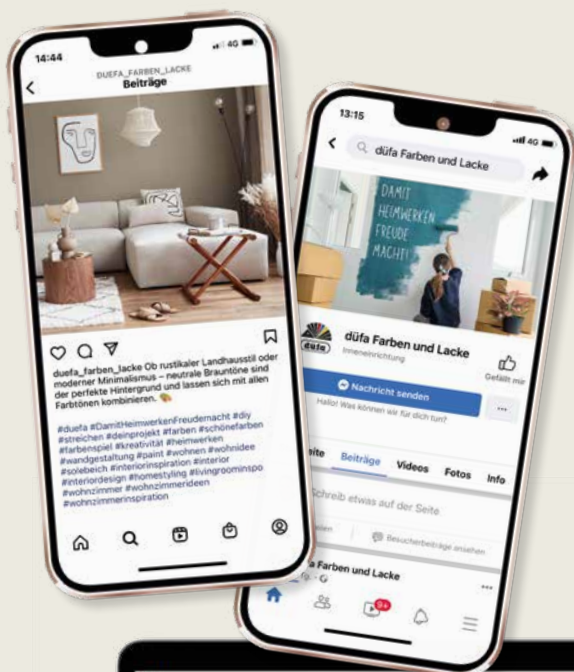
14:44
4G
DUEFA_FARBEN_LACKE
Beiträge

duefa_farben_lacke Ob rustikaler Landhausstil oder moderner Minimalismus – neutrale Brauntöne sind der perfekte Hintergrund und lassen sich mit allen Farbtönen kombinieren.

#duefa #DamitHeimwerkenFreudemacht #diy #streichen #deinprojekt #farben #schönefarben #farbenspiel #kreativität #heimwerken #wandgestaltung #paint #wohnen #wohnidee #solebeich #interiorinspiration #interior #interiordesign #homestyling #livingroominspo #wohnzimmer #wohnzimmerideen #wohnzimmerinspiration

13:15
4G
düfa Farben und Lacke
DAMIT HEIMWERKEN FREUDE MACHT!
düfa
düfa Farben und Lacke
Inneneinrichtung
Gefällt mir
Nachricht senden
Hallo! Was können wir für dich tun?
...
ite
Beiträge
Videos
Fotos
Info
Schreib etwas auf der Seite.
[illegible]
Besucherbeiträge ansehen
a Farben und Lacke
...
9+